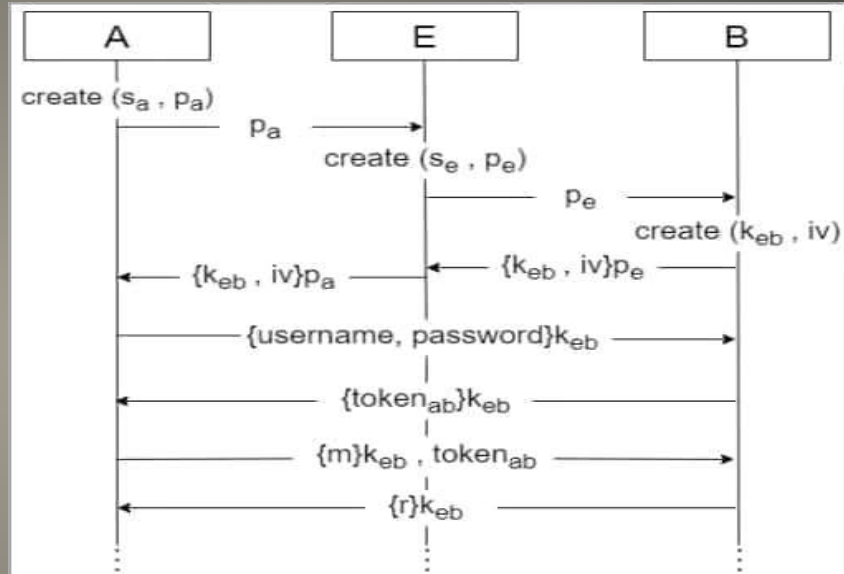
A

E

B

create ($s_a$ , $p_a$)

$p_a$

create ($s_e$ , $p_e$)

$p_e$

create ($k_{eb}$ , iv)

{$k_{eb}$ , iv}$p_e$

{$k_{eb}$ , iv}$p_a$

{username, password}$k_{eb}$

{$token_{ab}$}$k_{eb}$

{m}$k_{eb}$ , $token_{ab}$

{r}$k_{eb}$